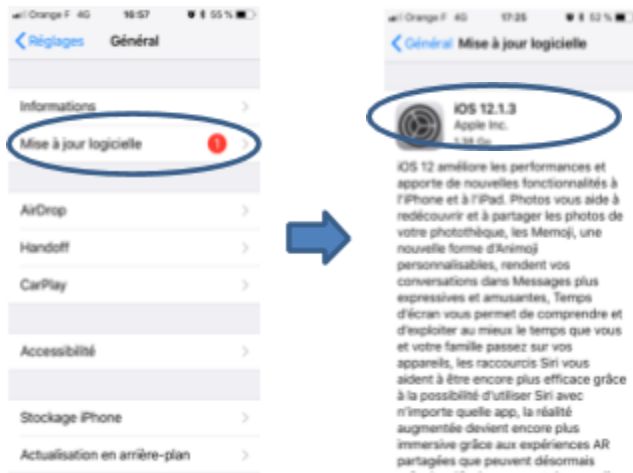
Orange F 4G 16:57 55 %

Réglages Général

Informations

Mise à jour logicielle 1

AirDrop

Handoff

CarPlay

Accessibilité

Stockage iPhone

Actualisation en arrière-plan

Orange F 4G 17:25 53 %

Général Mise à jour logicielle

iOS 12.1.3
Apple Inc.
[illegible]

iOS 12 améliore les performances et apporte de nouvelles fonctionnalités à l'iPhone et à l'iPad. Photos vous aide à redécouvrir et à partager les photos de votre photothèque, les Memoji, une nouvelle forme d'Animoji personnalisables, rendent vos conversations dans Messages plus expressives et amusantes, Temps d'écran vous permet de comprendre et d'exploiter au mieux le temps que vous et votre famille passez sur vos appareils, les raccourcis Siri vous aident à être encore plus efficace grâce à la possibilité d'utiliser Siri avec n'importe quelle app, la réalité augmentée devient encore plus immersive grâce aux expériences AR partagées que peuvent désormais